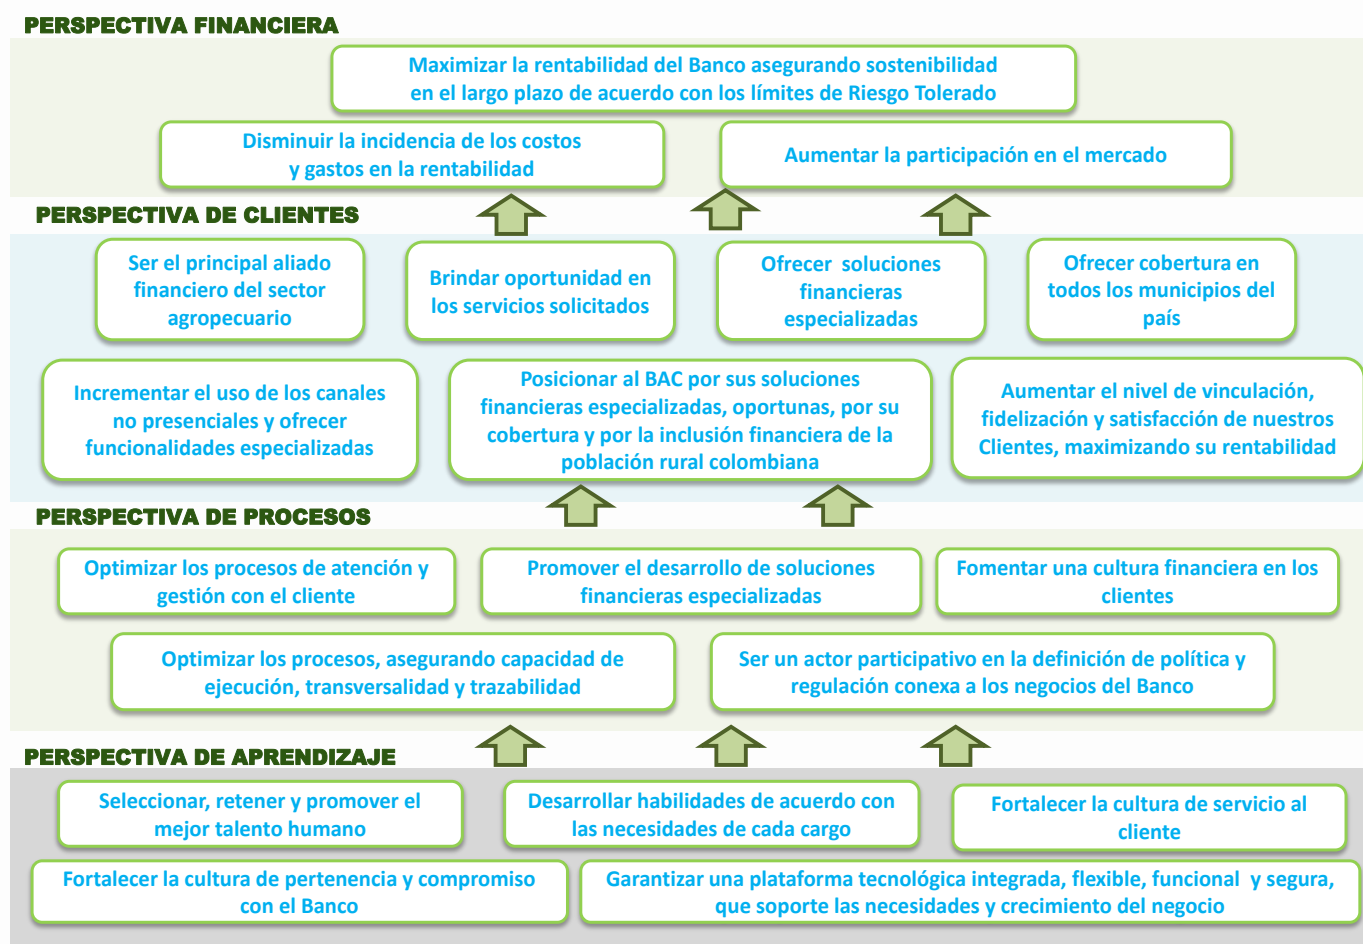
PERSPECTIVA FINANCIERA

Maximizar la rentabilidad del Banco asegurando sostenibilidad en el largo plazo de acuerdo con los límites de Riesgo Tolerado

Disminuir la incidencia de los costos y gastos en la rentabilidad

Aumentar la participación en el mercado

PERSPECTIVA DE CLIENTES

Ser el principal aliado financiero del sector agropecuario

Brindar oportunidad en los servicios solicitados

Ofrecer soluciones financieras especializadas

Ofrecer cobertura en todos los municipios del país

Incrementar el uso de los canales no presenciales y ofrecer funcionalidades especializadas

Posicionar al BAC por sus soluciones financieras especializadas, oportunas, por su cobertura y por la inclusión financiera de la población rural colombiana

Aumentar el nivel de vinculación, fidelización y satisfacción de nuestros Clientes, maximizando su rentabilidad

PERSPECTIVA DE PROCESOS

Optimizar los procesos de atención y gestión con el cliente

Promover el desarrollo de soluciones financieras especializadas

Fomentar una cultura financiera en los clientes

Optimizar los procesos, asegurando capacidad de ejecución, transversalidad y trazabilidad

Ser un actor participativo en la definición de política y regulación conexa a los negocios del Banco

PERSPECTIVA DE APRENDIZAJE

Seleccionar, retener y promover el mejor talento humano

Desarrollar habilidades de acuerdo con las necesidades de cada cargo

Fortalecer la cultura de servicio al cliente

Fortalecer la cultura de pertenencia y compromiso con el Banco

Garantizar una plataforma tecnológica integrada, flexible, funcional y segura, que soporte las necesidades y crecimiento del negocio